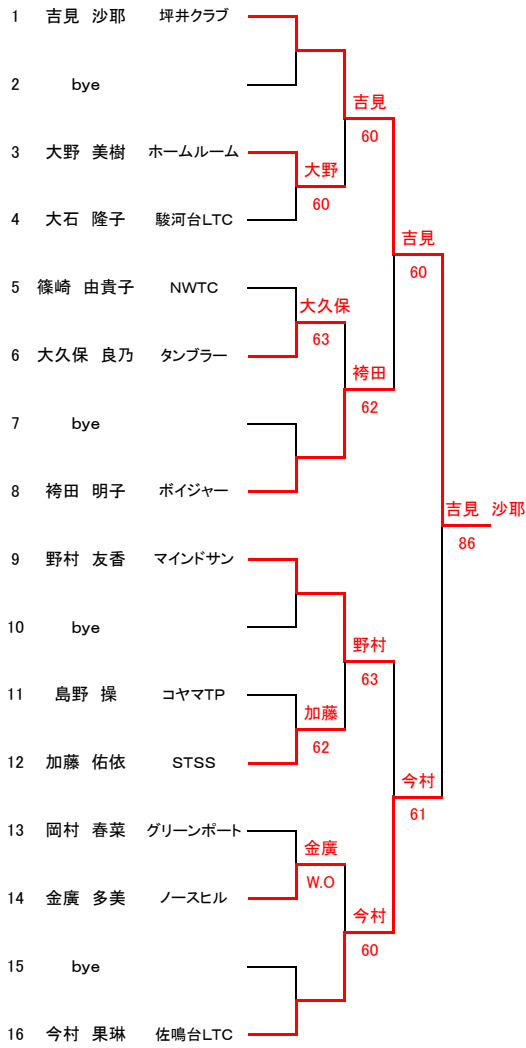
1 吉見 沙耶 坪井クラブ

2 bye

3 大野 美樹 ホームルーム

4 大石 隆子 駿河台LTC

5 篠崎 由貴子 NWTC

6 大久保 良乃 タンブラー

7 bye

8 袴田 明子 ボイジャー

9 野村 友香 マインドサン

10 bye

11 島野 操 コヤマTP

12 加藤 佑依 STSS

13 岡村 春菜 グリーンポート

14 金廣 多美 ノースヒル

15 bye

16 今村 果琳 佐鳴台LTC

大野
60

吉見
60

大久保
63

袴田
62

吉見
60

加藤
62

野村
63

金廣
W.O

今村
60

今村
61

吉見 沙耶
86